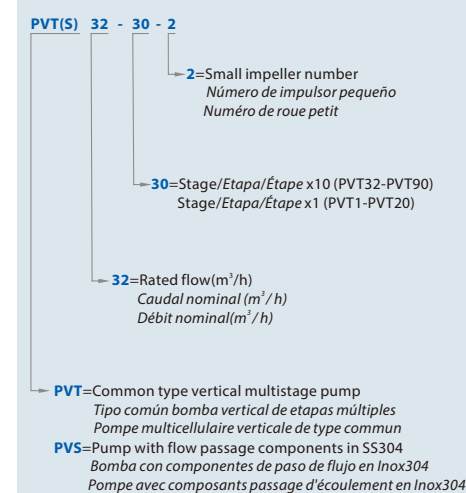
PVT(S) 32 - 30 - 2

2=Small impeller number
Número de impulsor pequeño
Numéro de roue petit

30=Stage/Etapa/Étape x10 (PVT32-PVT90)
Stage/Etapa/Étape x1 (PVT1-PVT20)

32=Rated flow($m^3$/h)
Caudal nominal ($m^3$/ h)
Débit nominal($m^3$/ h)

PVT=Common type vertical multistage pump
Tipo común bomba vertical de etapas múltiples
Pompe multicellulaire verticale de type commun

PVS=Pump with flow passage components in SS304
Bomba con componentes de paso de flujo en Inox304
Pompe avec composants passage d'écoulement en Inox304